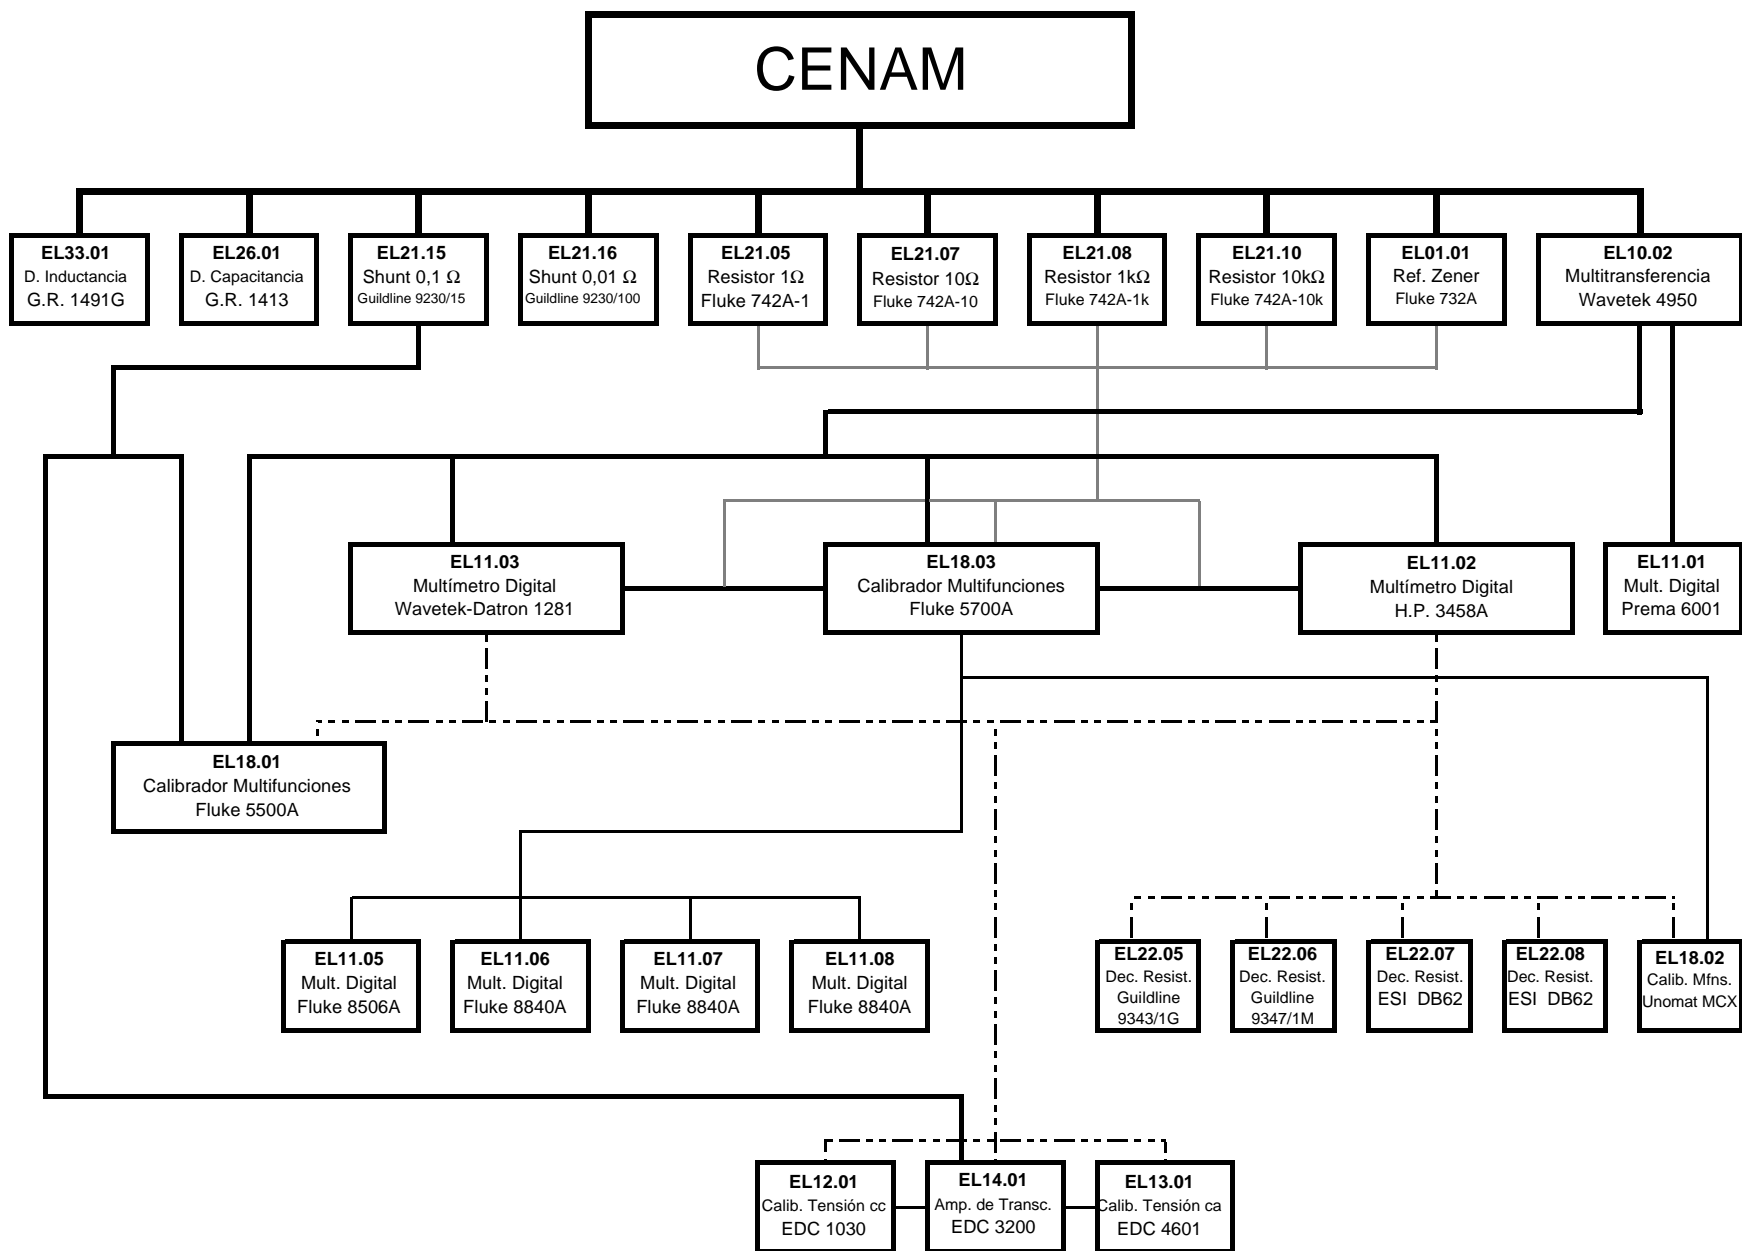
CENAM

EL33.01
D. Inductancia
G.R. 1491G

EL26.01
D. Capacitancia
G.R. 1413

EL21.15
Shunt 0,1 Ω
Guildline 9230/15

EL21.16
Shunt 0,01 Ω
Guildline 9230/100

EL21.05
Resistor 1Ω
Fluke 742A-1

EL21.07
Resistor 10Ω
Fluke 742A-10

EL21.08
Resistor 1kΩ
Fluke 742A-1k

EL21.10
Resistor 10kΩ
Fluke 742A-10k

EL01.01
Ref. Zener
Fluke 732A

EL10.02
Multitransferencia
Wavetek 4950

EL11.03
Multímetro Digital
Wavetek-Datron 1281

EL18.03
Calibrador Multifunciones
Fluke 5700A

EL11.02
Multímetro Digital
H.P. 3458A

EL11.01
Mult. Digital
Prema 6001

EL18.01
Calibrador Multifunciones
Fluke 5500A

EL11.05
Mult. Digital
Fluke 8506A

EL11.06
Mult. Digital
Fluke 8840A

EL11.07
Mult. Digital
Fluke 8840A

EL11.08
Mult. Digital
Fluke 8840A

EL22.05
Dec. Resist.
Guildline
9343/1G

EL22.06
Dec. Resist.
Guildline
9347/1M

EL22.07
Dec. Resist.
ESI DB62

EL22.08
Dec. Resist.
ESI DB62

EL18.02
Calib. Mfns.
Unomat MCX

EL12.01
Calib. Tensión cc
EDC 1030

EL14.01
Amp. de Transc.
EDC 3200

EL13.01
Calib. Tensión ca
EDC 4601